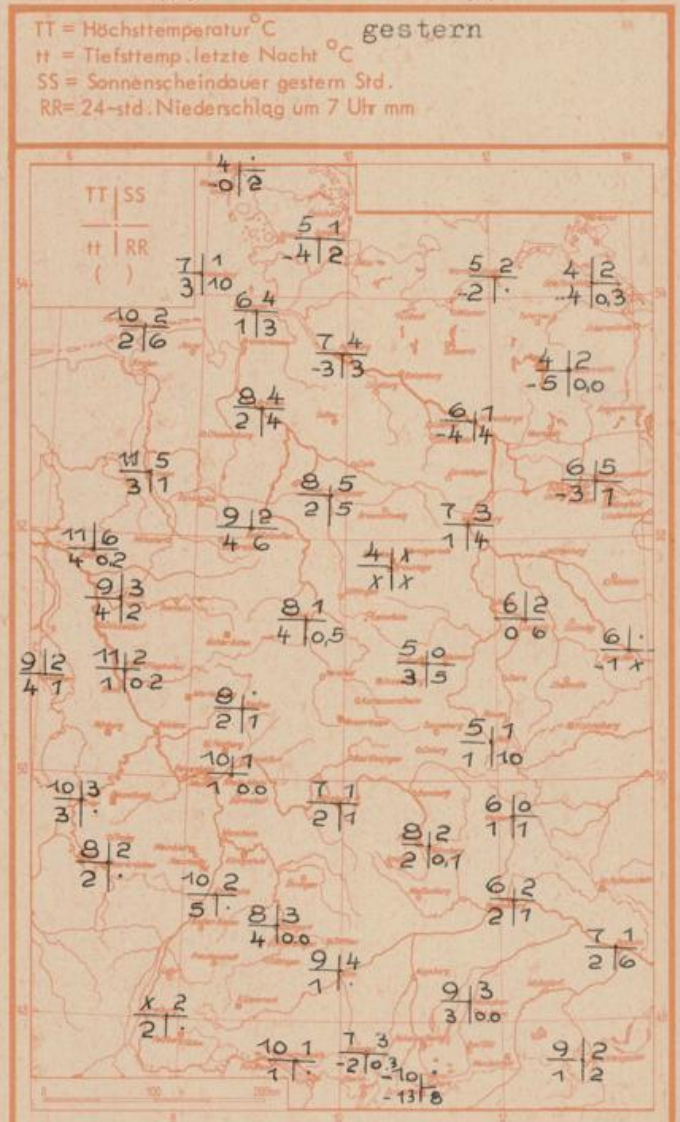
TT = Höchsttemperatur °C
tt = Tiefsttemp. letzte Nacht °C
SS = Sonnenscheindauer gestern Std.
RR = 24-std. Niederschlag um 7 Uhr mm

gestern

TT | SS
tt | RR
( )

4 | ·
-0 | 2

5 1
-4 | 2

7 | 1
3 | 10

6 4
1 | 3

5 2
-2 | ·

4 | 2
-4 | 0,3

10 2
2 | 6

7 4
-3 | 3

4 | 2
-5 | 0,0

8 4
2 | 4

6 1
-4 | 4

11 5
3 | 1

6 | 5
-3 | 1

8 5
2 | 5

9 | 2
4 6

7 3
1 | 4

11 | 6
4 0,2

4 | x
x | x

9 | 3
4 | 2

8 1
4 | 0,5

6 | 2
0 6

6 | ·
-1 x

9 | 2
4 1

11 2
1 | 0,2

5 0
3 | 5

8 | ·
2 | 1

5 | 1
1 | 10

10 1
1 | 0,0

10 | 3
3 | ·

7 1
2 | 1

6 | 0
1 | 1

8 | 2
2 | ·

8 2
2 | 0,1

10 2
5 | ·

6 2
2 | 1

8 | 3
4 | 0,0

7 1
2 | 6

9 | 4
1 | ·

9 | 3
3 | 0,0

x 2
2 | ·

10 1
1 | ·

7 3
-2 | 0,3

10 | ·
-13 | 8

9 | 2
1 | 2